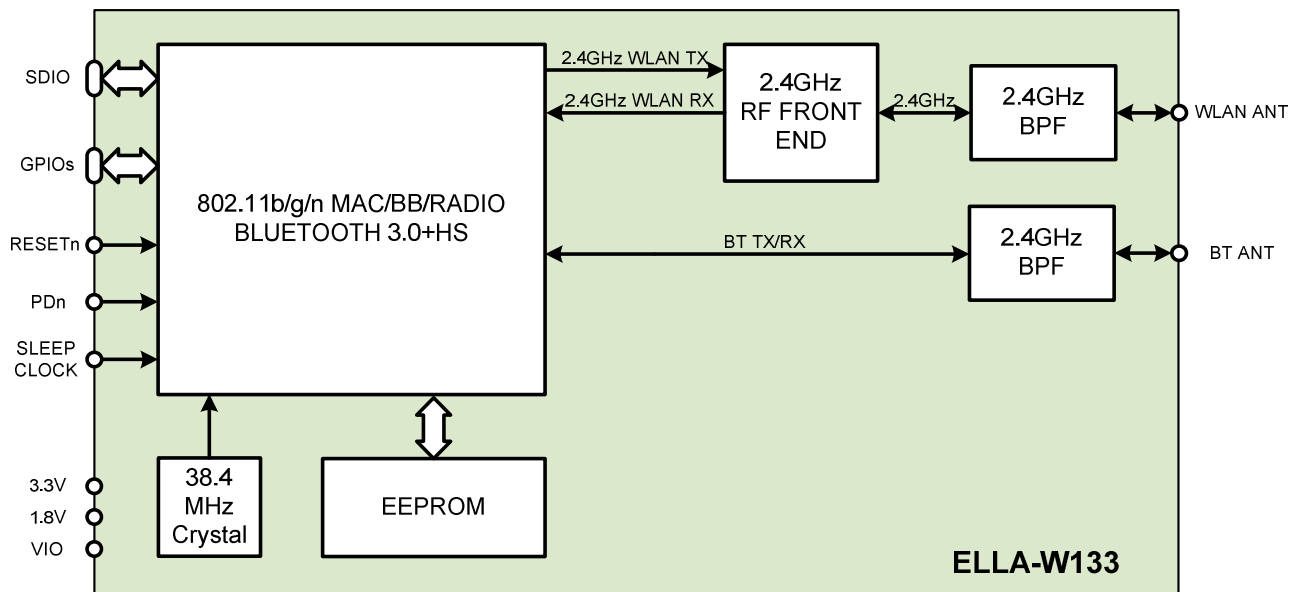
SDIO

GPIOs

RESETn

PDn

SLEEP CLOCK

3.3V

1.8V

VIO

802.11b/g/n MAC/BB/RADIO BLUETOOTH 3.0+HS

2.4GHz WLAN TX

2.4GHz WLAN RX

2.4GHz RF FRONT END

2.4GHz

2.4GHz BPF

WLAN ANT

BT TX/RX

2.4GHz BPF

BT ANT

38.4 MHz Crystal

EEPROM

ELLA-W133